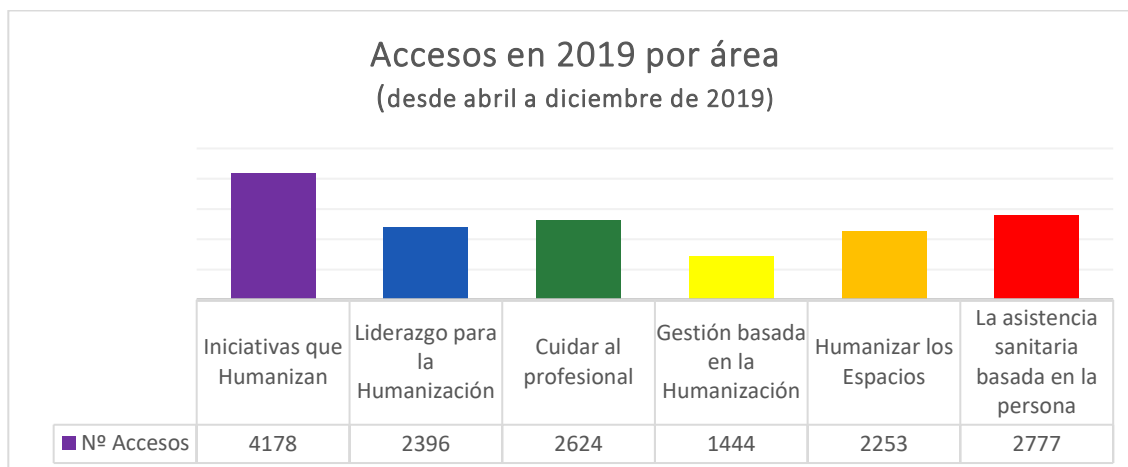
Accesos en 2019 por área
(desde abril a diciembre de 2019)

| | Iniciativas que Humanizan | Liderazgo para la Humanización | Cuidar al profesional | Gestión basada en la Humanización | Humanizar los Espacios | La asistencia sanitaria basada en la persona |
|---|---|---|---|---|---|---|
| Nº Accesos | 4178 | 2396 | 2624 | 1444 | 2253 | 2777 |